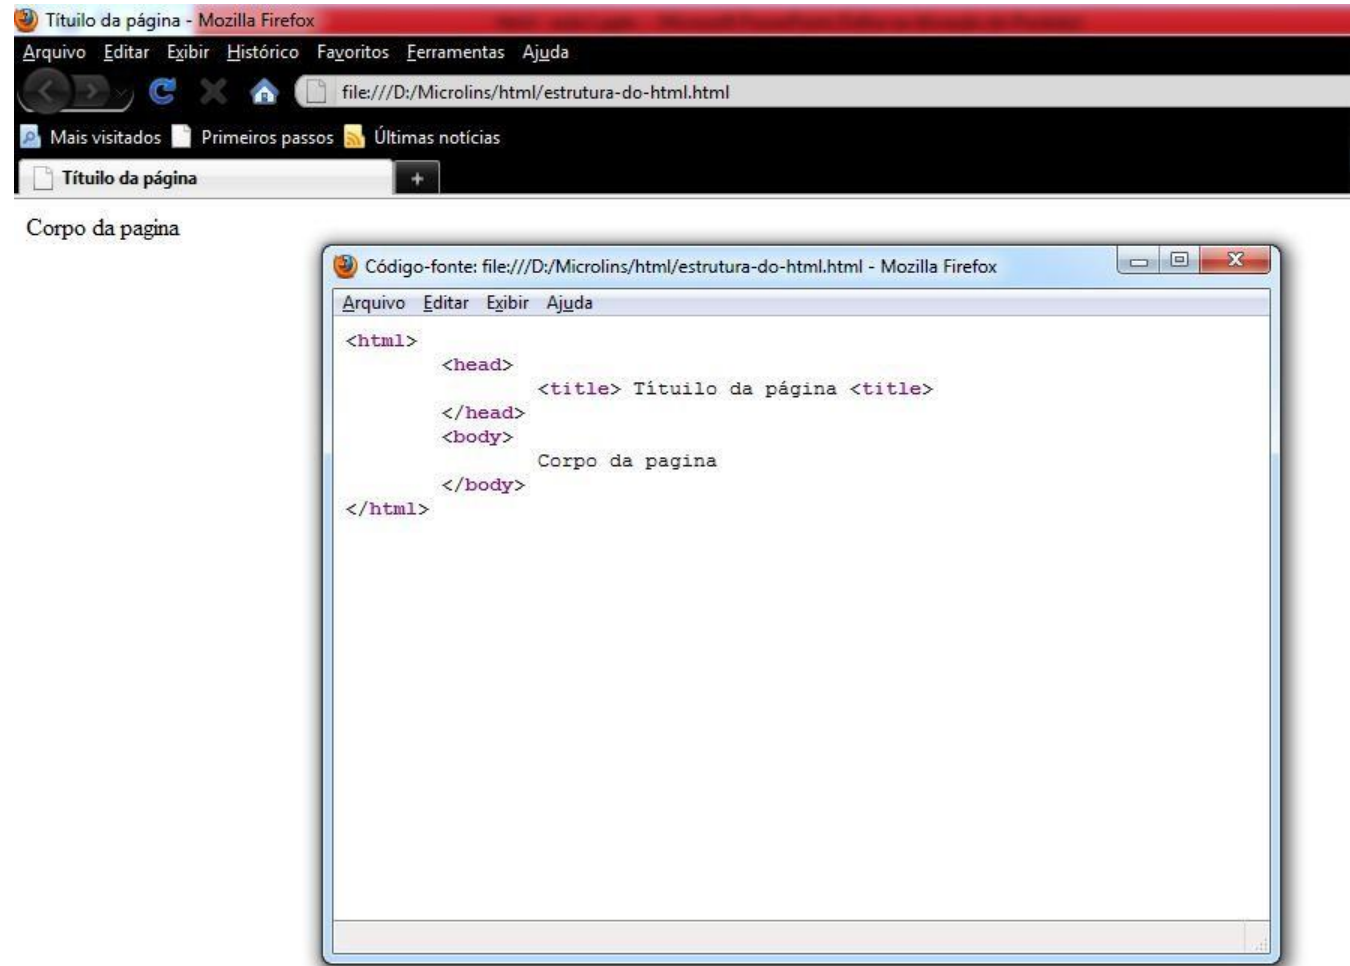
Tituilo da página - Mozilla Firefox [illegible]

Arquivo Editar Exibir Histórico Favoritos Ferramentas Ajuda

file:///D:/Microlins/html/estrutura-do-html.html

Mais visitados Primeiros passos Últimas notícias

Tituilo da página +

Corpo da pagina

Código-fonte: file:///D:/Microlins/html/estrutura-do-html.html - Mozilla Firefox

Arquivo Editar Exibir Ajuda

```
<html>
        <head>
                <title> Tituilo da página <title>
        </head>
        <body>
                Corpo da pagina
        </body>
</html>
```